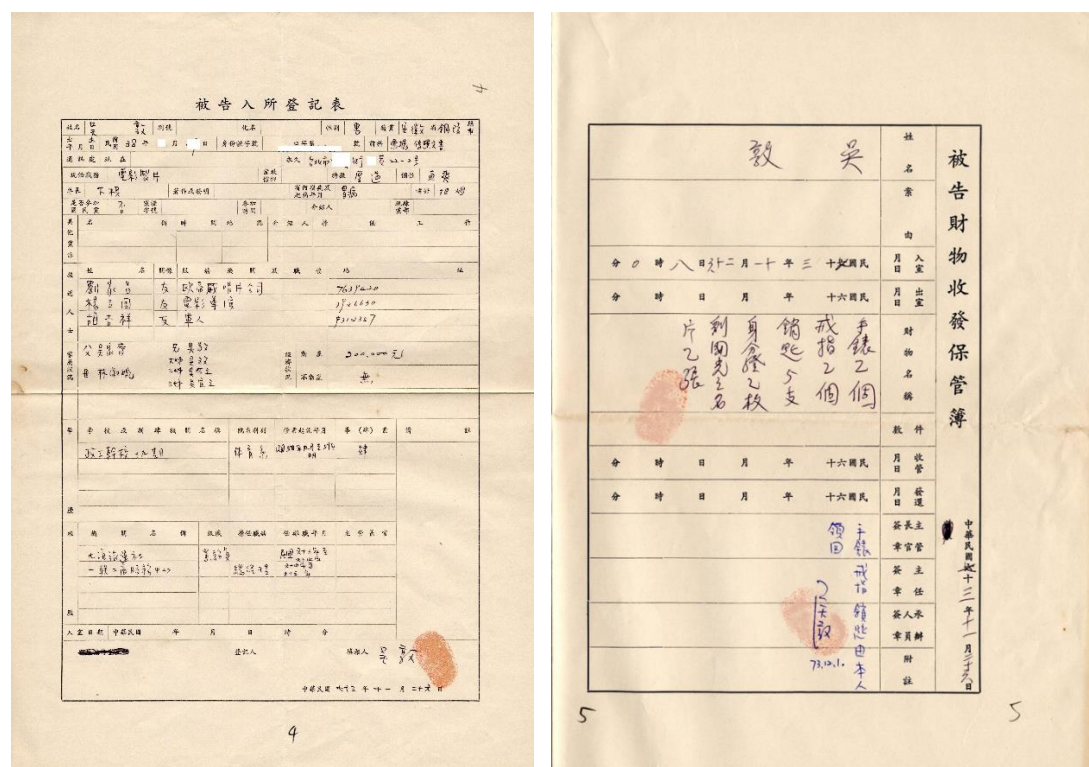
被告入所登記表

姓名 吳敦 別號 化名 性別 男 籍貫 安徽省銅陵縣

年齡 民國38年 月 日 身份證字號 口 職業 國語

入所前住址 台北市 街 巷 之 號

職業 電影製片 家庭經濟 中等 學歷 專校

職業 下標 身高 170 公分 體重 70 公斤

親友 姓名 關係 職業 住址 電話

劉家昌 友 歐亞唱片公司 7631220

楊登魁 友 電影導演

胡子祥 友 軍人

父 吳邦齊 兄 吳敦
母 林淑娥

財產 不動產 200,000元
動產 無

學歷 學校名稱 入學年月 畢業年月

職業 職業名稱

入所日期 中華民國 年 月 日 時 分

填表人 被告人 吳敦

中華民國七十三年十一月二十六日

4

被告財物收發保管簿

姓名 吳敦

案由

入室 月日 民國七十三年十一月二十八日 0 時 分

出室 月日 民國十六 年 月 日 時 分

財物名稱
手錶乙個
戒指乙個
鑰匙5支
身分證乙枚
劉國光名片乙張

件數

收管 月日 民國十六 年 月 日 時 分

發還 月日 民國十六 年 月 日 時 分

主管長官簽章

主任簽章

承辦人員簽章

附註

手錶 戒指 鑰匙由本人領回
吳敦
73.12.1.

中華民國七十三年十一月二十六日

5

5